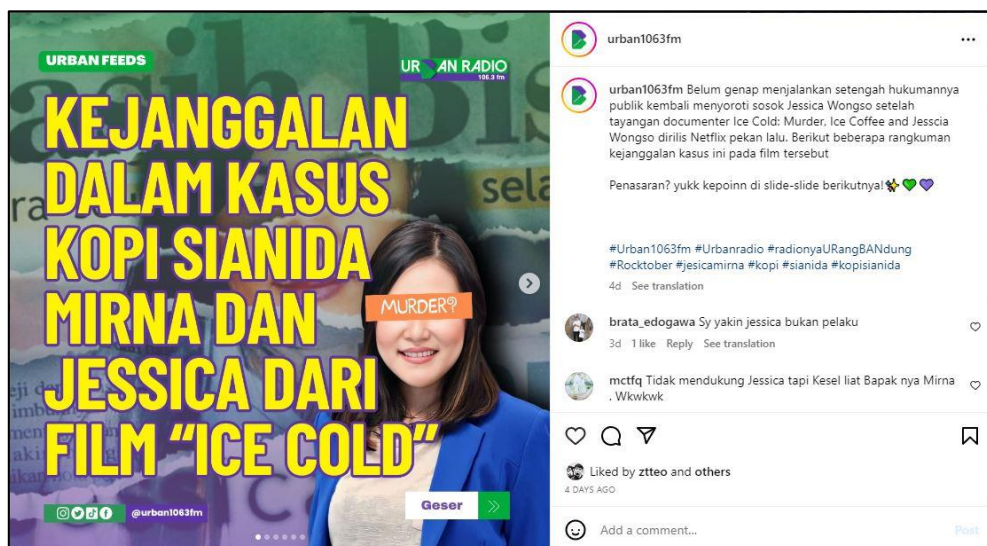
URBAN FEEDS

URBAN RADIO 106.3 fm

KEJANGGALAN DALAM KASUS KOPI SIANIDA MIRNA DAN JESSICA DARI FILM "ICE COLD"

MURDER?

@urban1063fm

Geser

urban1063fm ...

urban1063fm Belum genap menjalankan setengah hukumannya publik kembali menyoroti sosok Jessica Wongso setelah tayangan documenter Ice Cold: Murder, Ice Coffee and Jesscia Wongso dirilis Netflix pekan lalu. Berikut beberapa rangkuman kejanggalan kasus ini pada film tersebut

Penasaran? yukk kepoinn di slide-slide berikutnya! ✨💚💜

#Urban1063fm #Urbanradio #radionyaURangBANdung #Rocktober #jesicamirna #kopi #sianida #kopisianida
4d See translation

brata_edogawa Sy yakin jessica bukan pelaku
3d 1 like Reply See translation

mctfq Tidak mendukung Jessica tapi Kesel liat Bapak nya Mirna . Wkwkwk

Liked by ztteo and others
4 DAYS AGO

Add a comment...
Post